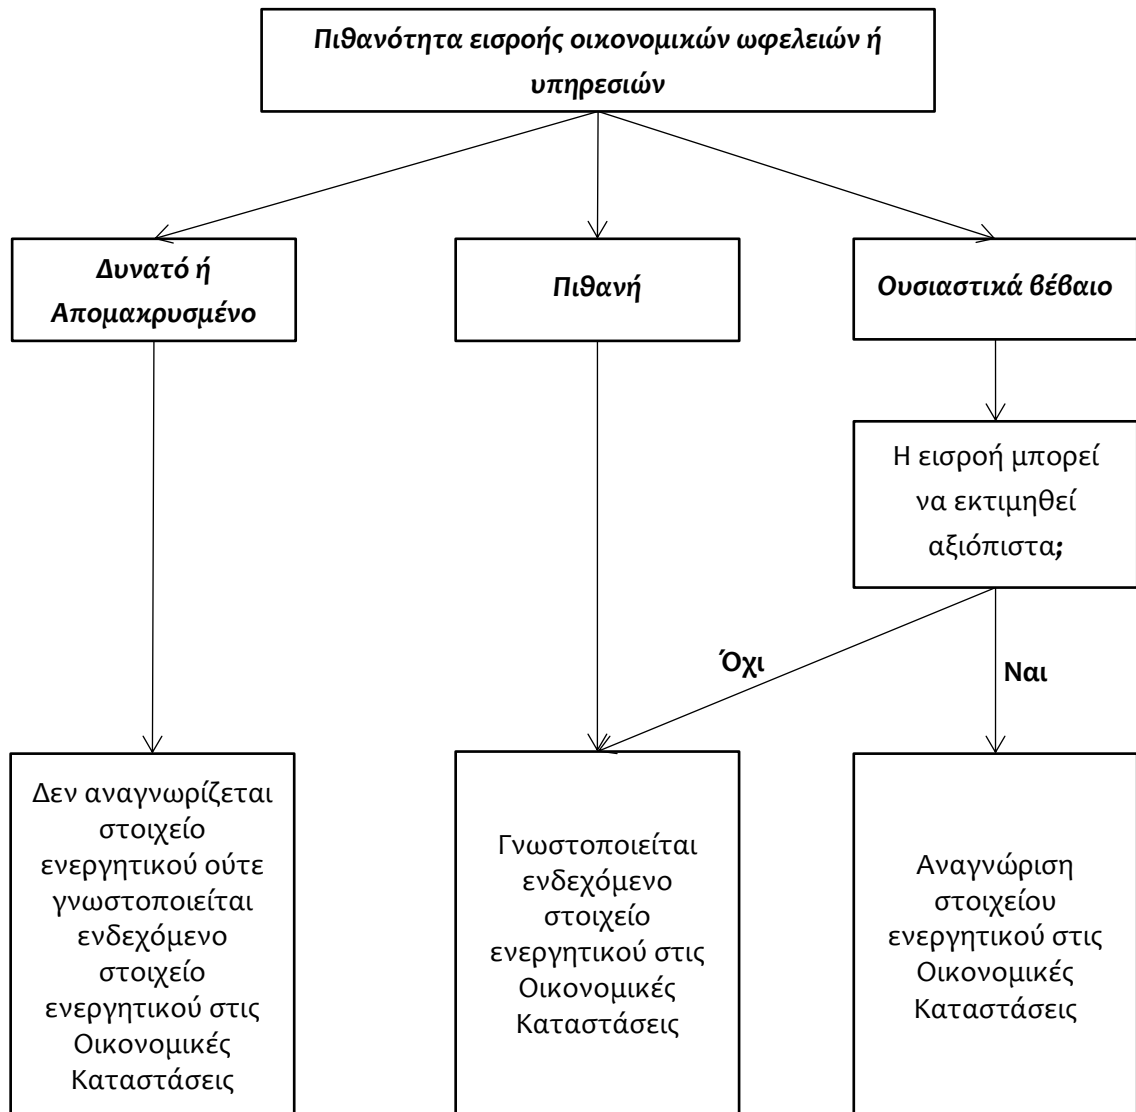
Πιθανότητα εισροής οικονομικών ωφελειών ή υπηρεσιών

Δυνατό ή Απομακρυσμένο

Πιθανή

Ουσιαστικά βέβαιο

Η εισροή μπορεί να εκτιμηθεί αξιόπιστα;

Όχι

Ναι

Δεν αναγνωρίζεται στοιχείο ενεργητικού ούτε γνωστοποιείται ενδεχόμενο στοιχείο ενεργητικού στις Οικονομικές Καταστάσεις

Γνωστοποιείται ενδεχόμενο στοιχείο ενεργητικού στις Οικονομικές Καταστάσεις

Αναγνώριση στοιχείου ενεργητικού στις Οικονομικές Καταστάσεις